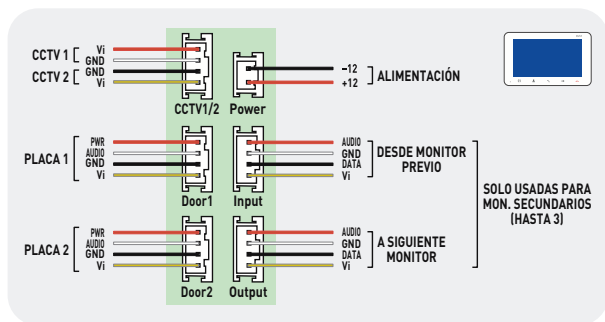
CCTV 1
Vi
GND
CCTV 2
GND
Vi

CCTV1/2
Power

-12
+12
ALIMENTACIÓN

PLACA 1
PWR
AUDIO
GND
Vi

Door1
Input

AUDIO
GND
DATA
Vi
DESDE MONITOR PREVIO

SOLO USADAS PARA MON. SECUNDARIOS (HASTA 3)

PLACA 2
PWR
AUDIO
GND
Vi

Door2
Output

AUDIO
GND
DATA
Vi
A SIGUIENTE MONITOR